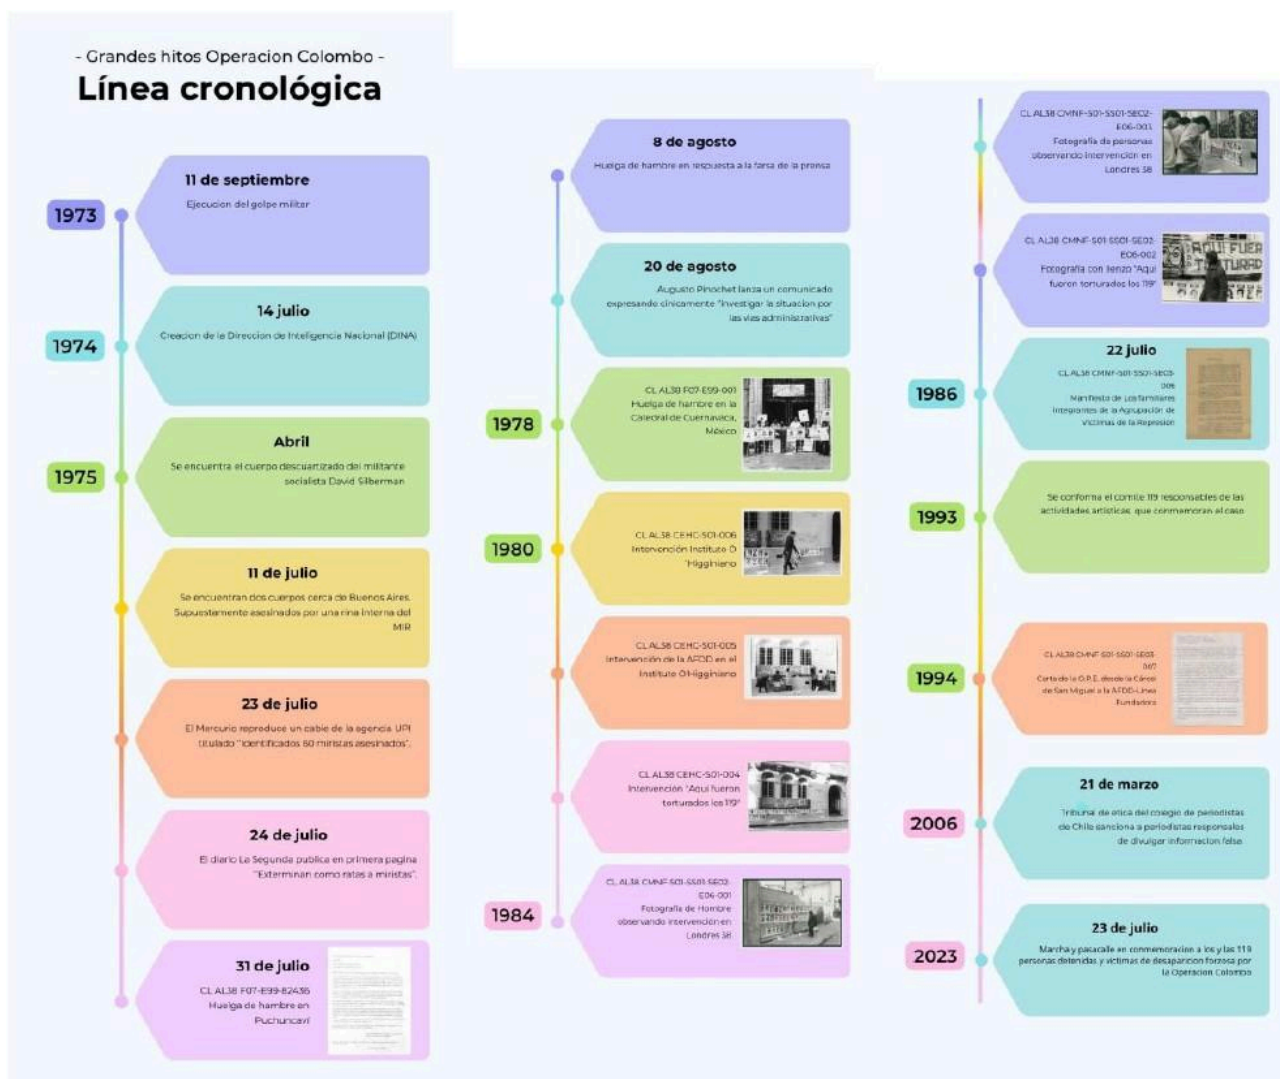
- Grandes hitos Operacion Colombo -
Línea cronológica

1973
11 de septiembre
Ejecucion del golpe militar

1974
14 julio
Creacion de la Direccion de Inteligencia Nacional (DINA)

1975
Abril
Se encuentra el cuerpo descuartizado del militante socialista David Silberman

11 de julio
Se encuentran dos cuerpos cerca de Buenos Aires. Supuestamente asesinados por una riña interna del MIR

23 de julio
El Mercurio reproduce un cable de la agencia UPI titulado "Identificados 60 miristas asesinados".

24 de julio
El diario La Segunda publica en primera pagina "Exterminan como ratas a miristas".

31 de julio
CL AL38 F07-E99-82436
Huelga de hambre en Puchuncaví

8 de agosto
Huelga de hambre en respuesta a la farsa de la prensa

20 de agosto
Augusto Pinochet lanza un comunicado expresando cínicamente "investigar la situacion por las vías administrativas"

1978
CL AL38 F07-E99-001
Huelga de hambre en la Catedral de Cuernavaca, México

1980
CL AL38 CEHC-S01-006
Intervención Instituto O'Higginiano

CL AL38 CEHC-S01-005
Intervención de la AFDD en el Instituto O'Higginiano

CL AL38 CEHC-S01-004
Intervención "Aquí fueron torturados los 119"

1984
CL AL38 CMNF-S01-SS01-SE02-E04-001
Fotografía de Hombre observando intervención en Londres 38

CL AL38 CMNF-S01-SS01-SE02-E06-001
Fotografía de personas observando intervención en Londres 38

CL AL38 CMNF-S01-SS01-SE02-E06-002
Fotografía con lienzo "Aquí fueron torturados los 119"

1986
22 julio
CL AL38 CMNF-S01-SS01-SE03-006
Manifiesto de los familiares integrantes de la Agrupación de Víctimas de la Represión

1993
Se conforma el comite 119 responsables de las actividades artísticas que conmemoran el caso

1994
CL AL38 CMNF-S01-SS01-SE03-007
Carta de la O.P.E. desde la Cárcel de San Miguel a la AFDD-Línea Fundadora

2006
21 de marzo
Tribunal de ética del colegio de periodistas de Chile sanciona a periodistas responsables de divulgar informacion falsa

2023
23 de julio
Marcha y pasacalle en conmemoracion a los y las 119 personas detenidas y víctimas de desaparicion forzosa por la Operacion Colombo